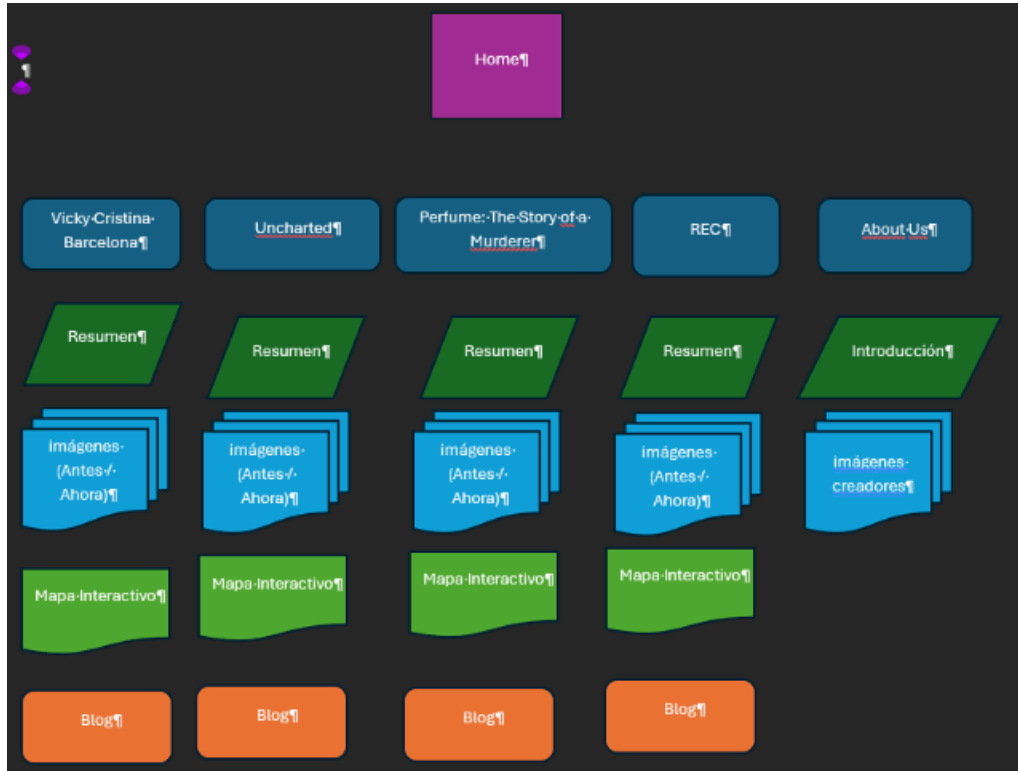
¶

Home¶

Vicky·Cristina·Barcelona¶

Uncharted¶

Perfume:·The·Story·of·a·Murderer¶

REC¶

About·Us¶

Resumen¶

Resumen¶

Resumen¶

Resumen¶

Introducción¶

imágenes·(Antes·/·Ahora)¶

imágenes·(Antes·/·Ahora)¶

imágenes·(Antes·/·Ahora)¶

imágenes·(Antes·/·Ahora)¶

imágenes·creadores¶

Mapa·Interactivo¶

Mapa·Interactivo¶

Mapa·Interactivo¶

Mapa·Interactivo¶

Blog¶

Blog¶

Blog¶

Blog¶